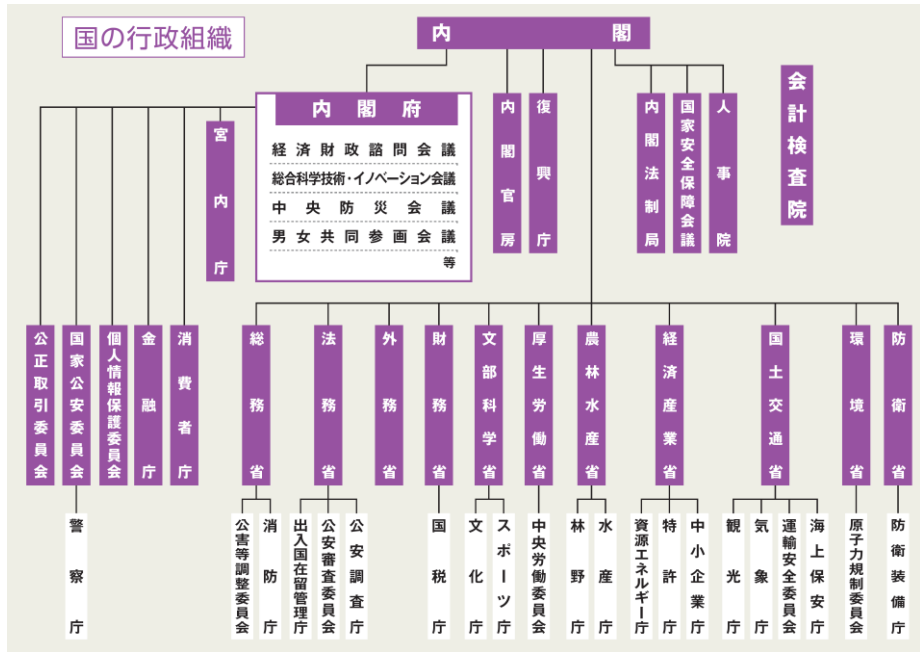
国の行政組織

内閣

内閣府
経済財政諮問会議
総合科学技術・イノベーション会議
中央防災会議
男女共同参画会議
等

宮内庁

内閣官房

復興庁

内閣法制局

国家安全保障会議

人事院

会計検査院

公正取引委員会

国家公安委員会

警察庁

個人情報保護委員会

金融庁

消費者庁

総務省

公害等調整委員会

消防庁

法務省

出入国在留管理庁

公安審査委員会

公安調査庁

外務省

財務省

国税庁

文部科学省

文化庁

スポーツ庁

厚生労働省

中央労働委員会

農林水産省

林野庁

水産庁

経済産業省

資源エネルギー庁

特許庁

中小企業庁

国土交通省

観光庁

気象庁

運輸安全委員会

海上保安庁

環境省

原子力規制委員会

防衛省

防衛装備庁